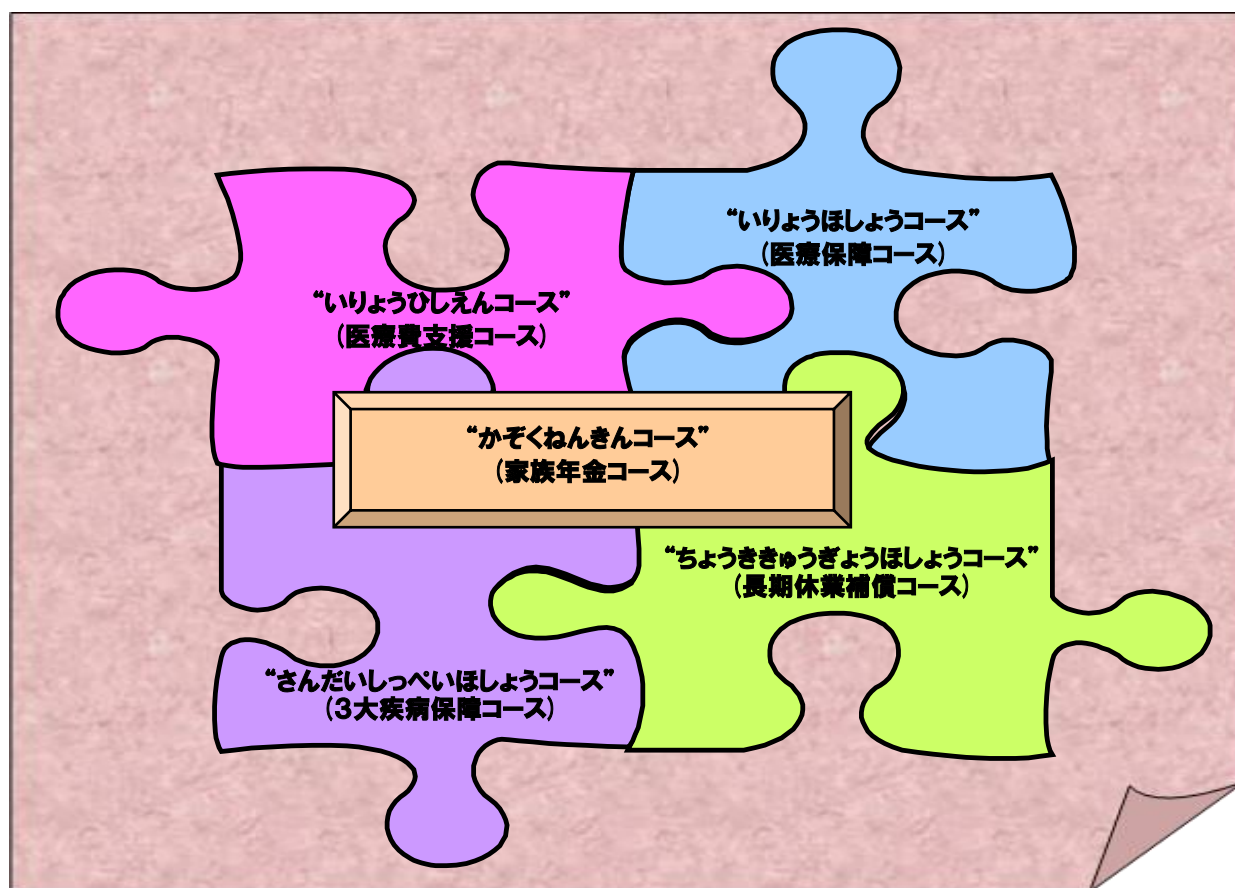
“いりょうほしょうコース”
（医療保障コース）

“いりょうひしえんコース”
（医療費支援コース）

“かぞくねんきんコース”
（家族年金コース）

“ちょうききゅうぎょうほしょうコース”
（長期休業補償コース）

“さんだいしっぺいほしょうコース”
（3大疾病保障コース）